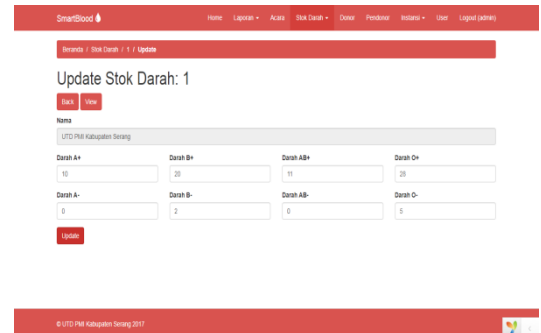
SmartBlood

Home Laporan ▾ Acara Stok Darah ▾ Donor Pendonor Instansi ▾ User Logout (admin)

Beranda / Stok Darah / 1 / Update

Update Stok Darah: 1

Back View

Nama

UTD PMI Kabupaten Serang

Darah A+
10

Darah B+
20

Darah AB+
11

Darah O+
28

Darah A-
0

Darah B-
2

Darah AB-
0

Darah O-
5

Update

© UTD PMI Kabupaten Serang 2017